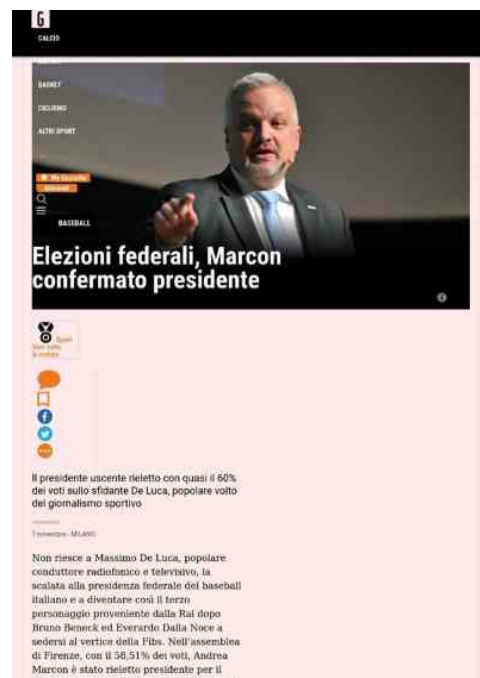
G
CALCIO

BASKET
CICLISMO
ALTRI SPORT

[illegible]
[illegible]

BASEBALL

Elezioni federali, Marcon confermato presidente

Sport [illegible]

Il presidente uscente rieletto con quasi il 60% dei voti sullo sfidante De Luca, popolare volto del giornalismo sportivo

7 novembre - MILANO

Non riesce a Massimo De Luca, popolare conduttore radiofonico e televisivo, la scalata alla presidenza federale del baseball italiano e a diventare così il terzo personaggio proveniente dalla Rai dopo Bruno Beneck ed Everardo Dalla Noce a sedersi al vertice della Fibs. Nell'assemblea di Firenze, con il 58,51% dei voti, Andrea Marcon è stato rieletto presidente per il